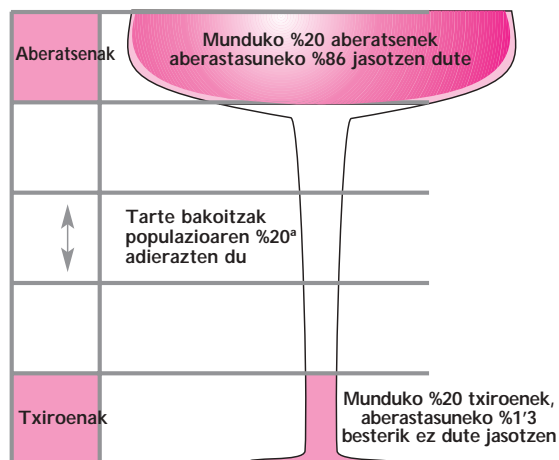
Aberatsenak

Munduko %20 aberatsenek aberastasuneko %86 jasotzen dute

Tarte bakoitzak populazioaren %20ª adierazten du

Txiroenak

Munduko %20 txiroenek, aberastasuneko %1'3 besterik ez dute jasotzen